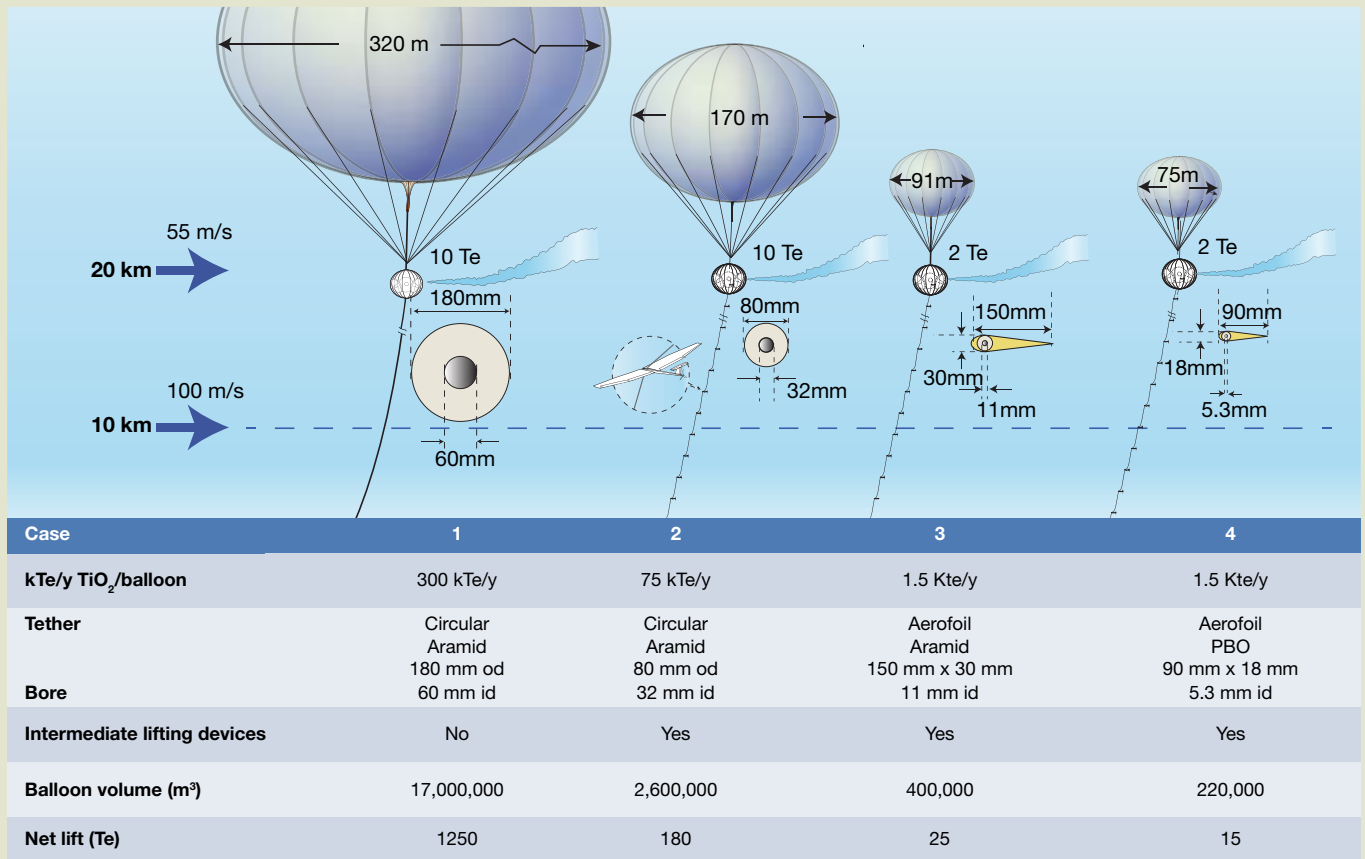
320 m
170 m
91m
75m
55 m/s
20 km
10 Te
10 Te
2 Te
2 Te
180mm
80mm
150mm
90mm
32mm
30mm
11mm
18mm
5.3mm
100 m/s
10 km
60mm

| Case | 1 | 2 | 3 | 4 |
|---|---|---|---|---|
| kTe/y $TiO_2$/balloon | 300 kTe/y | 75 kTe/y | 1.5 Kte/y | 1.5 Kte/y |
| Tether<br>Bore | Circular<br>Aramid<br>180 mm od<br>60 mm id | Circular<br>Aramid<br>80 mm od<br>32 mm id | Aerofoil<br>Aramid<br>150 mm x 30 mm<br>11 mm id | Aerofoil<br>PBO<br>90 mm x 18 mm<br>5.3 mm id |
| Intermediate lifting devices | No | Yes | Yes | Yes |
| Balloon volume ($m^3$) | 17,000,000 | 2,600,000 | 400,000 | 220,000 |
| Net lift (Te) | 1250 | 180 | 25 | 15 |